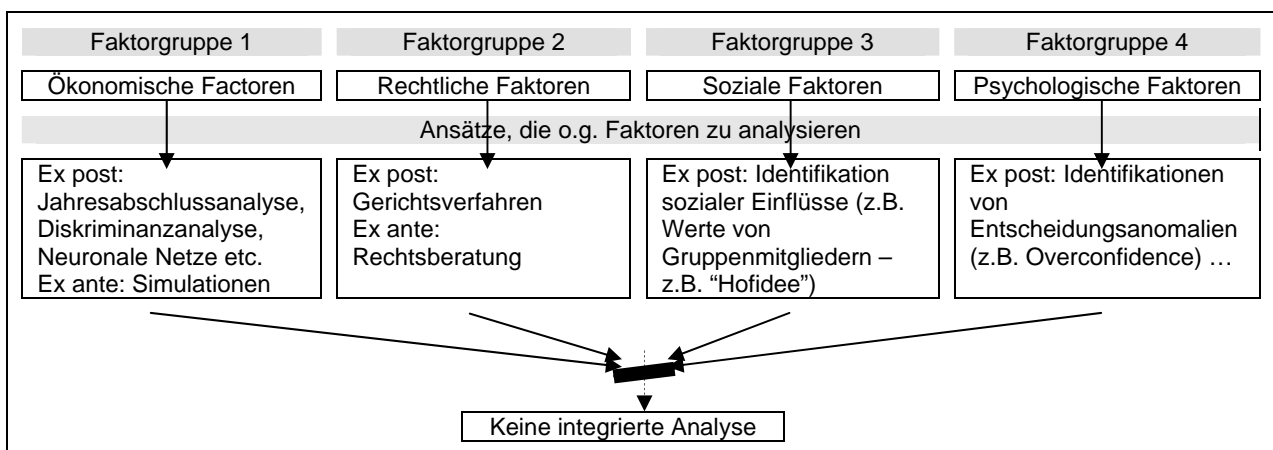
Faktorgruppe 1

Ökonomische Factoren

Ex post: Jahresabschlussanalyse, Diskriminanzanalyse, Neuronale Netze etc.
Ex ante: Simulationen

Faktorgruppe 2

Rechtliche Faktoren

Ex post: Gerichtsverfahren
Ex ante: Rechtsberatung

Faktorgruppe 3

Soziale Faktoren

Ex post: Identifikation sozialer Einflüsse (z.B. Werte von Gruppenmitgliedern – z.B. "Hofidee")

Faktorgruppe 4

Psychologische Faktoren

Ex post: Identifikationen von Entscheidungsanomalien (z.B. Overconfidence) …

Ansätze, die o.g. Faktoren zu analysieren

Keine integrierte Analyse